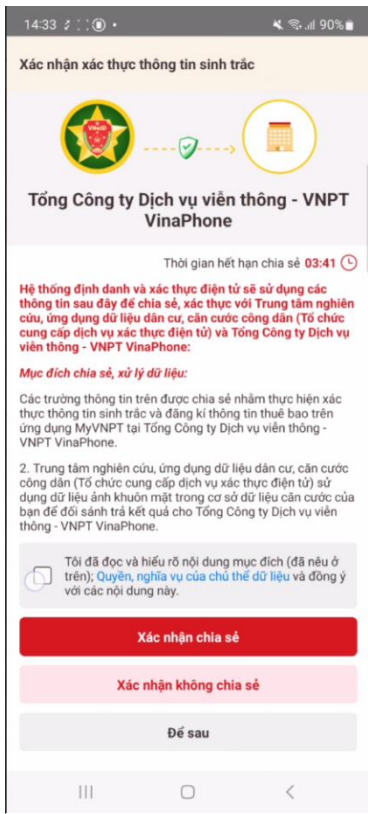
14:33 90%

Xác nhận xác thực thông tin sinh trắc

VNeID

Tổng Công ty Dịch vụ viễn thông - VNPT VinaPhone

Thời gian hết hạn chia sẻ 03:41

Hệ thống định danh và xác thực điện tử sẽ sử dụng các thông tin sau đây để chia sẻ, xác thực với Trung tâm nghiên cứu, ứng dụng dữ liệu dân cư, căn cước công dân (Tổ chức cung cấp dịch vụ xác thực điện tử) và Tổng Công ty Dịch vụ viễn thông - VNPT VinaPhone:

Mục đích chia sẻ, xử lý dữ liệu:

Các trường thông tin trên được chia sẻ nhằm thực hiện xác thực thông tin sinh trắc và đăng kí thông tin thuê bao trên ứng dụng MyVNPT tại Tổng Công ty Dịch vụ viễn thông - VNPT VinaPhone.

2. Trung tâm nghiên cứu, ứng dụng dữ liệu dân cư, căn cước công dân (Tổ chức cung cấp dịch vụ xác thực điện tử) sử dụng dữ liệu ảnh khuôn mặt trong cơ sở dữ liệu căn cước của bạn để đối sánh trả kết quả cho Tổng Công ty Dịch vụ viễn thông - VNPT VinaPhone.

Tôi đã đọc và hiểu rõ nội dung mục đích (đã nêu ở trên); Quyền, nghĩa vụ của chủ thể dữ liệu và đồng ý với các nội dung này.

Xác nhận chia sẻ

Xác nhận không chia sẻ

Để sau